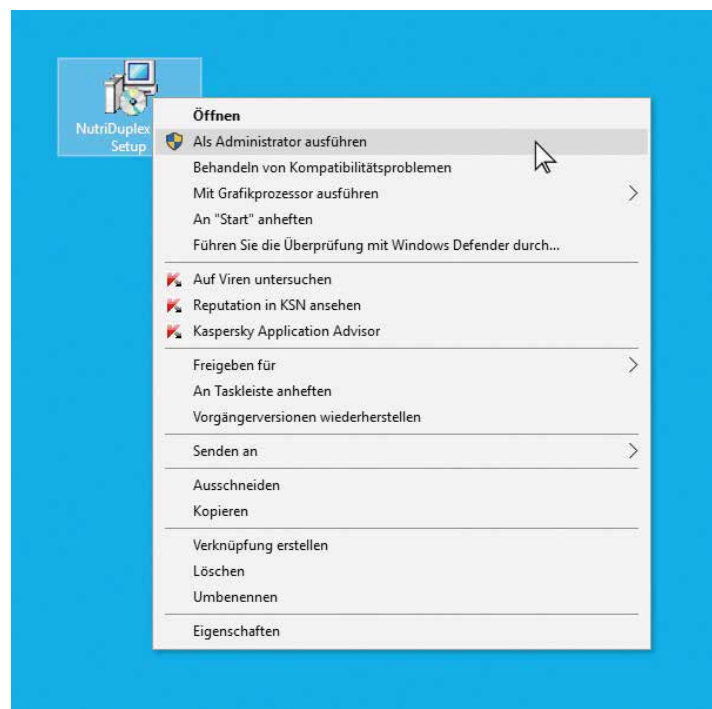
NutriDuplex Setup

Öffnen
Als Administrator ausführen
Behandeln von Kompatibilitätsproblemen
Mit Grafikprozessor ausführen
An "Start" anheften
Führen Sie die Überprüfung mit Windows Defender durch...

Auf Viren untersuchen
Reputation in KSN ansehen
Kaspersky Application Advisor

Freigeben für
An Taskleiste anheften
Vorgängerversionen wiederherstellen

Senden an

Ausschneiden
Kopieren

Verknüpfung erstellen
Löschen
Umbenennen

Eigenschaften